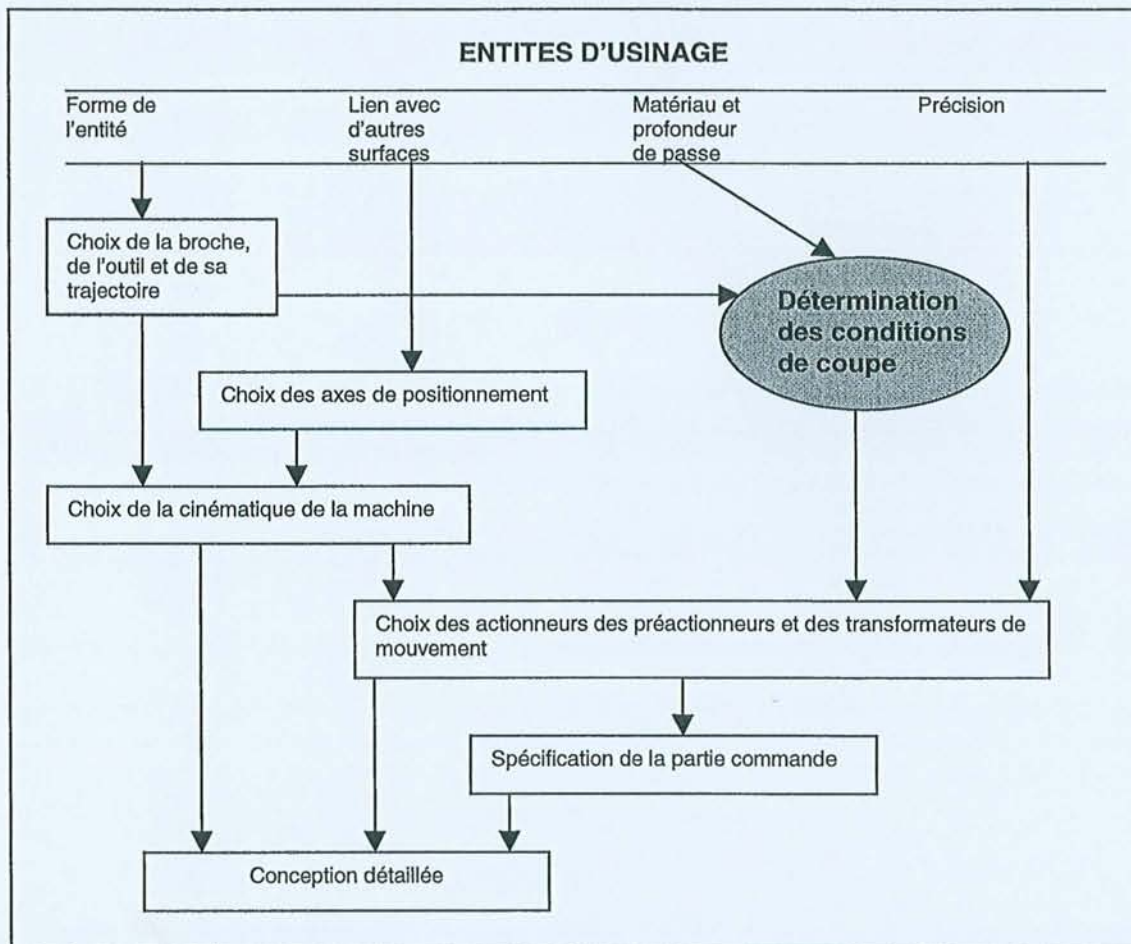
ENTITES D'USINAGE

Forme de l'entité

Lien avec d'autres surfaces

Matériau et profondeur de passe

Précision

Choix de la broche, de l'outil et de sa trajectoire

Détermination des conditions de coupe

Choix des axes de positionnement

Choix de la cinématique de la machine

Choix des actionneurs des préactionneurs et des transformateurs de mouvement

Spécification de la partie commande

Conception détaillée